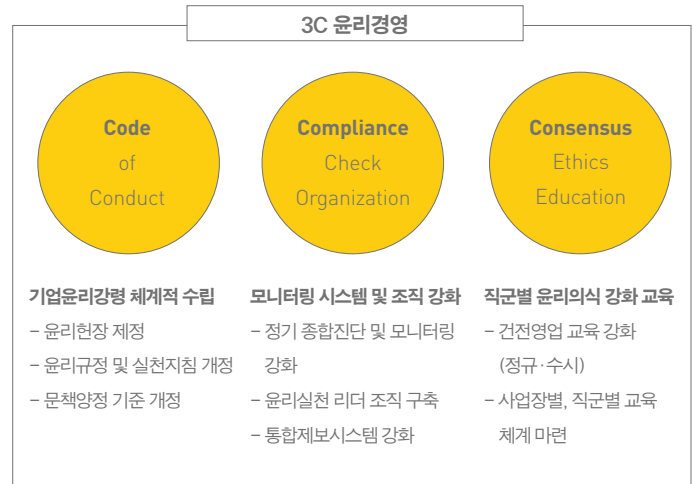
3C 윤리경영

Code
of
Conduct

Compliance
Check
Organization

Consensus
Ethics
Education

기업윤리강령 체계적 수립
– 윤리헌장 제정
– 윤리규정 및 실천지침 개정
– 문책양정 기준 개정

모니터링 시스템 및 조직 강화
– 정기 종합진단 및 모니터링 강화
– 윤리실천 리더 조직 구축
– 통합제보시스템 강화

직군별 윤리의식 강화 교육
– 건전영업 교육 강화 (정규·수시)
– 사업장별, 직군별 교육 체계 마련